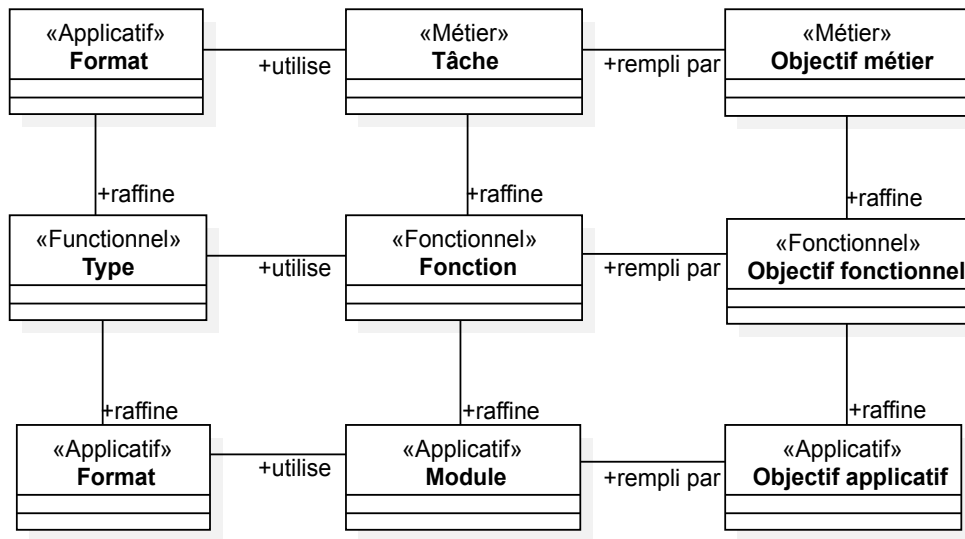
«Applicatif»
**Format**

+utilise

«Métier»
**Tâche**

+rempli par

«Métier»
**Objectif métier**

+raffine

+raffine

+raffine

«Functionnel»
**Type**

+utilise

«Fonctionnel»
**Fonction**

+rempli par

«Fonctionnel»
**Objectif fonctionnel**

+raffine

+raffine

+raffine

«Applicatif»
**Format**

+utilise

«Applicatif»
**Module**

+rempli par

«Applicatif»
**Objectif applicatif**